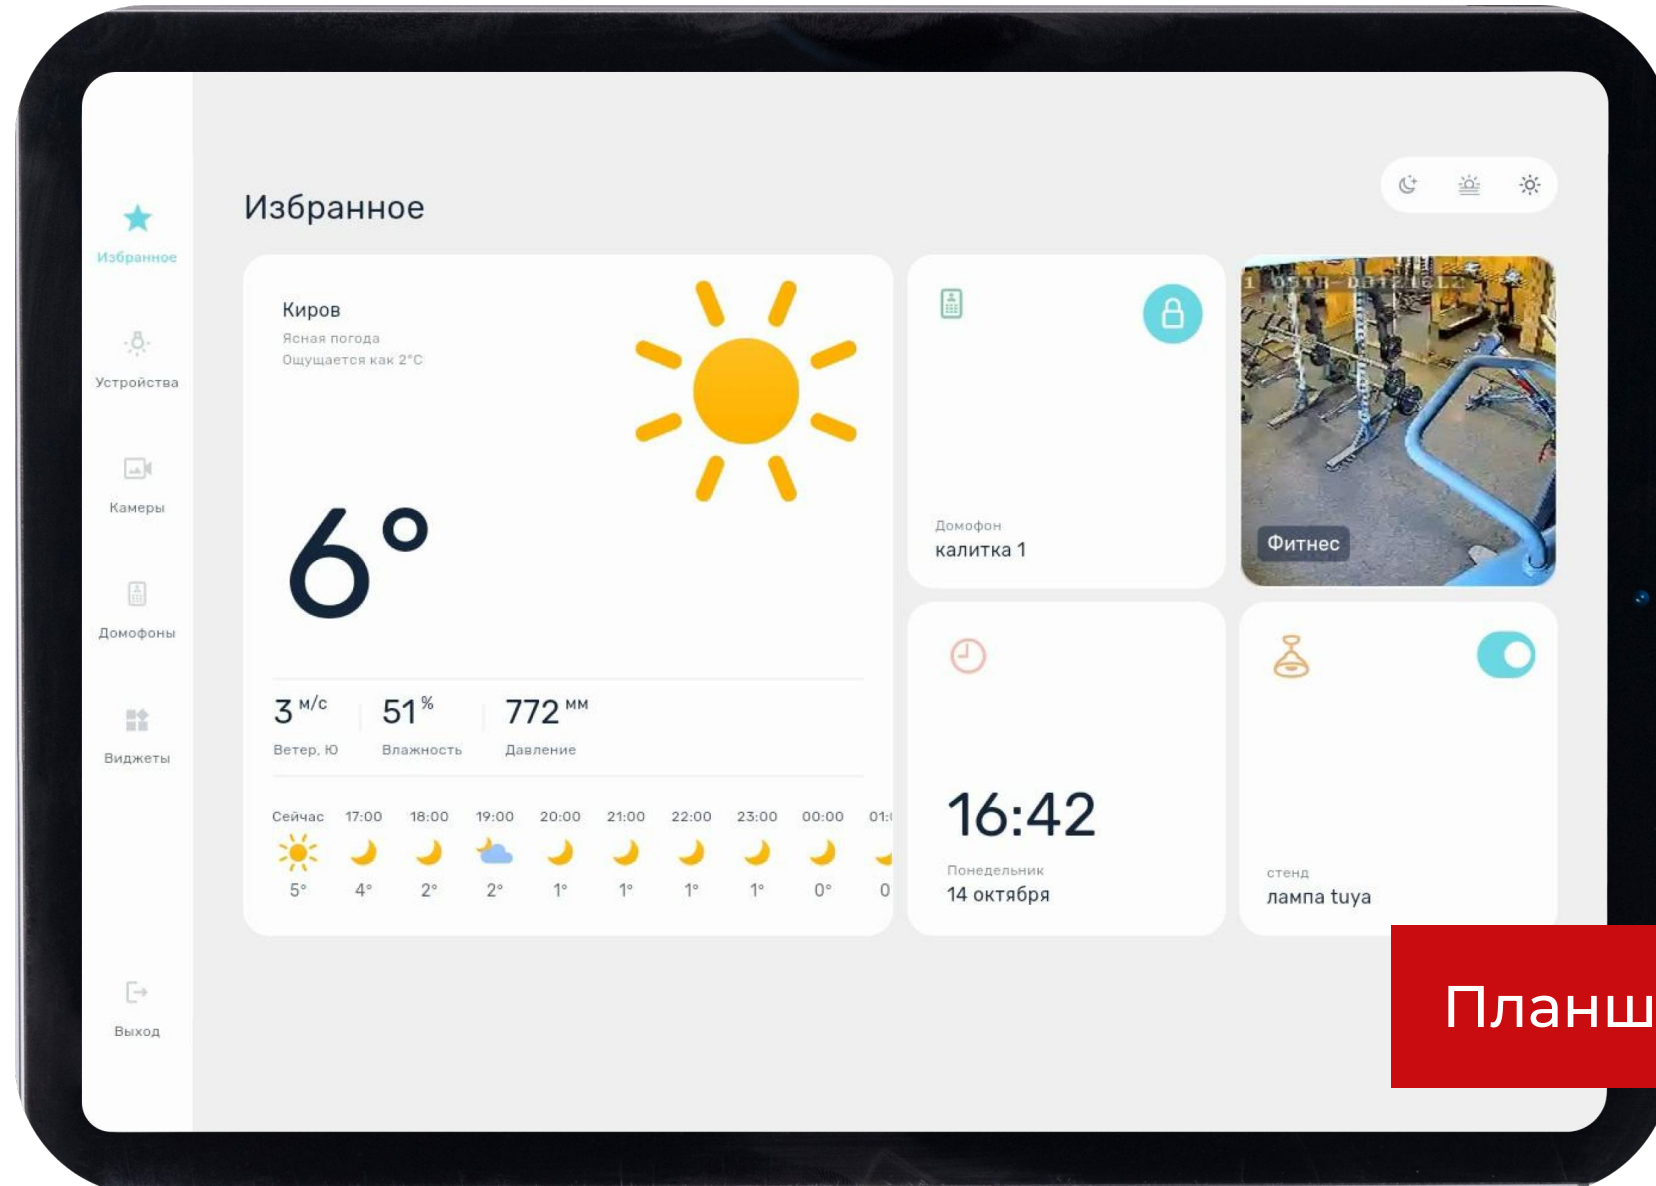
Избранное

Устройства

Камеры

Домофоны

Виджеты

Выход

Избранное

Киров
Ясная погода
Ощущается как 2°C

6°

| 3 м/с | 51 % | 772 мм |
|---|---|---|
| Ветер, Ю | Влажность | Давление |

| Сейчас | 17:00 | 18:00 | 19:00 | 20:00 | 21:00 | 22:00 | 23:00 | 00:00 | 01:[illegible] |
|---|---|---|---|---|---|---|---|---|---|
| 5° | 4° | 2° | 2° | 1° | 1° | 1° | 1° | 0° | 0 |

Домофон
калитка 1

Фитнес

16:42
Понедельник
14 октября

стенд
лампа tuya

Планш